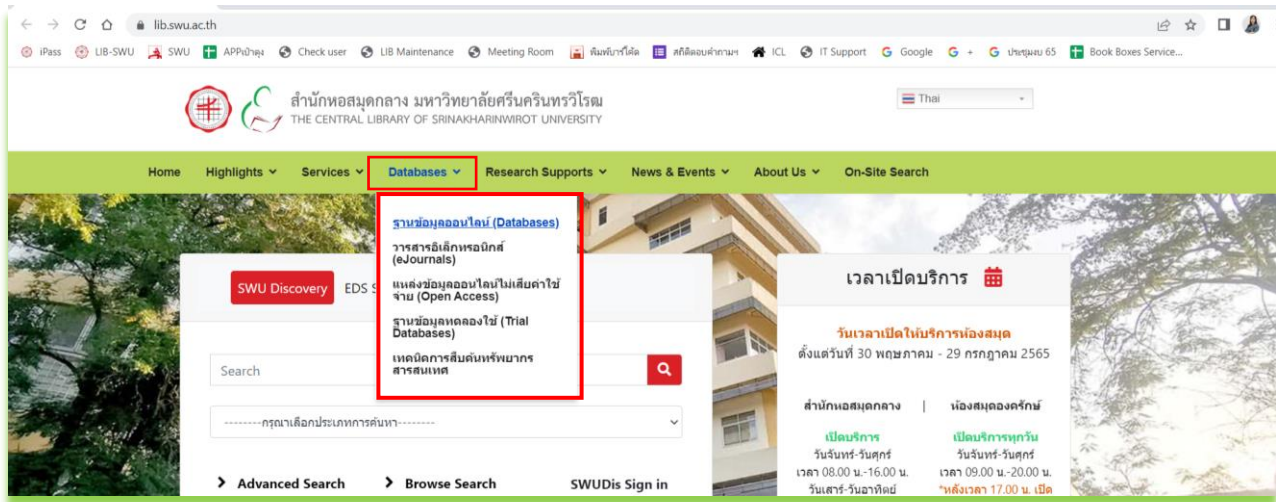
lib.swu.ac.th

iPass LIB-SWU SWU APPเป้าคุง Check user LIB Maintenance Meeting Room พิมพ์บาร์โค้ด สถิติตอบคำถามฯ ICL IT Support Google G + G ประชุมมช 65 Book Boxes Service...

สำนักหอสมุดกลาง มหาวิทยาลัยศรีนครินทรวิโรฒ
THE CENTRAL LIBRARY OF SRINAKHARINWIROT UNIVERSITY

Thai

Home Highlights Services Databases Research Supports News & Events About Us On-Site Search

ฐานข้อมูลออนไลน์ (Databases)
วารสารอิเล็กทรอนิกส์ (eJournals)
แหล่งข้อมูลออนไลน์ไม่เสียค่าใช้จ่าย (Open Access)
ฐานข้อมูลทดลองใช้ (Trial Databases)
เทคนิคการสืบค้นทรัพยากรสารสนเทศ

SWU Discovery EDS S

Search

--------กรุณาเลือกประเภทการค้นหา--------

Advanced Search Browse Search SWUDis Sign in

เวลาเปิดบริการ

วันเวลาเปิดให้บริการห้องสมุด
ตั้งแต่วันที่ 30 พฤษภาคม - 29 กรกฎาคม 2565

สำนักหอสมุดกลาง | ห้องสมุดองครักษ์

เปิดบริการ
วันจันทร์-วันศุกร์
เวลา 08.00 น.-16.00 น.
วันเสาร์-วันอาทิตย์

เปิดบริการทุกวัน
วันจันทร์-วันศุกร์
เวลา 09.00 น.-20.00 น.
*หลังเวลา 17.00 น. เปิด